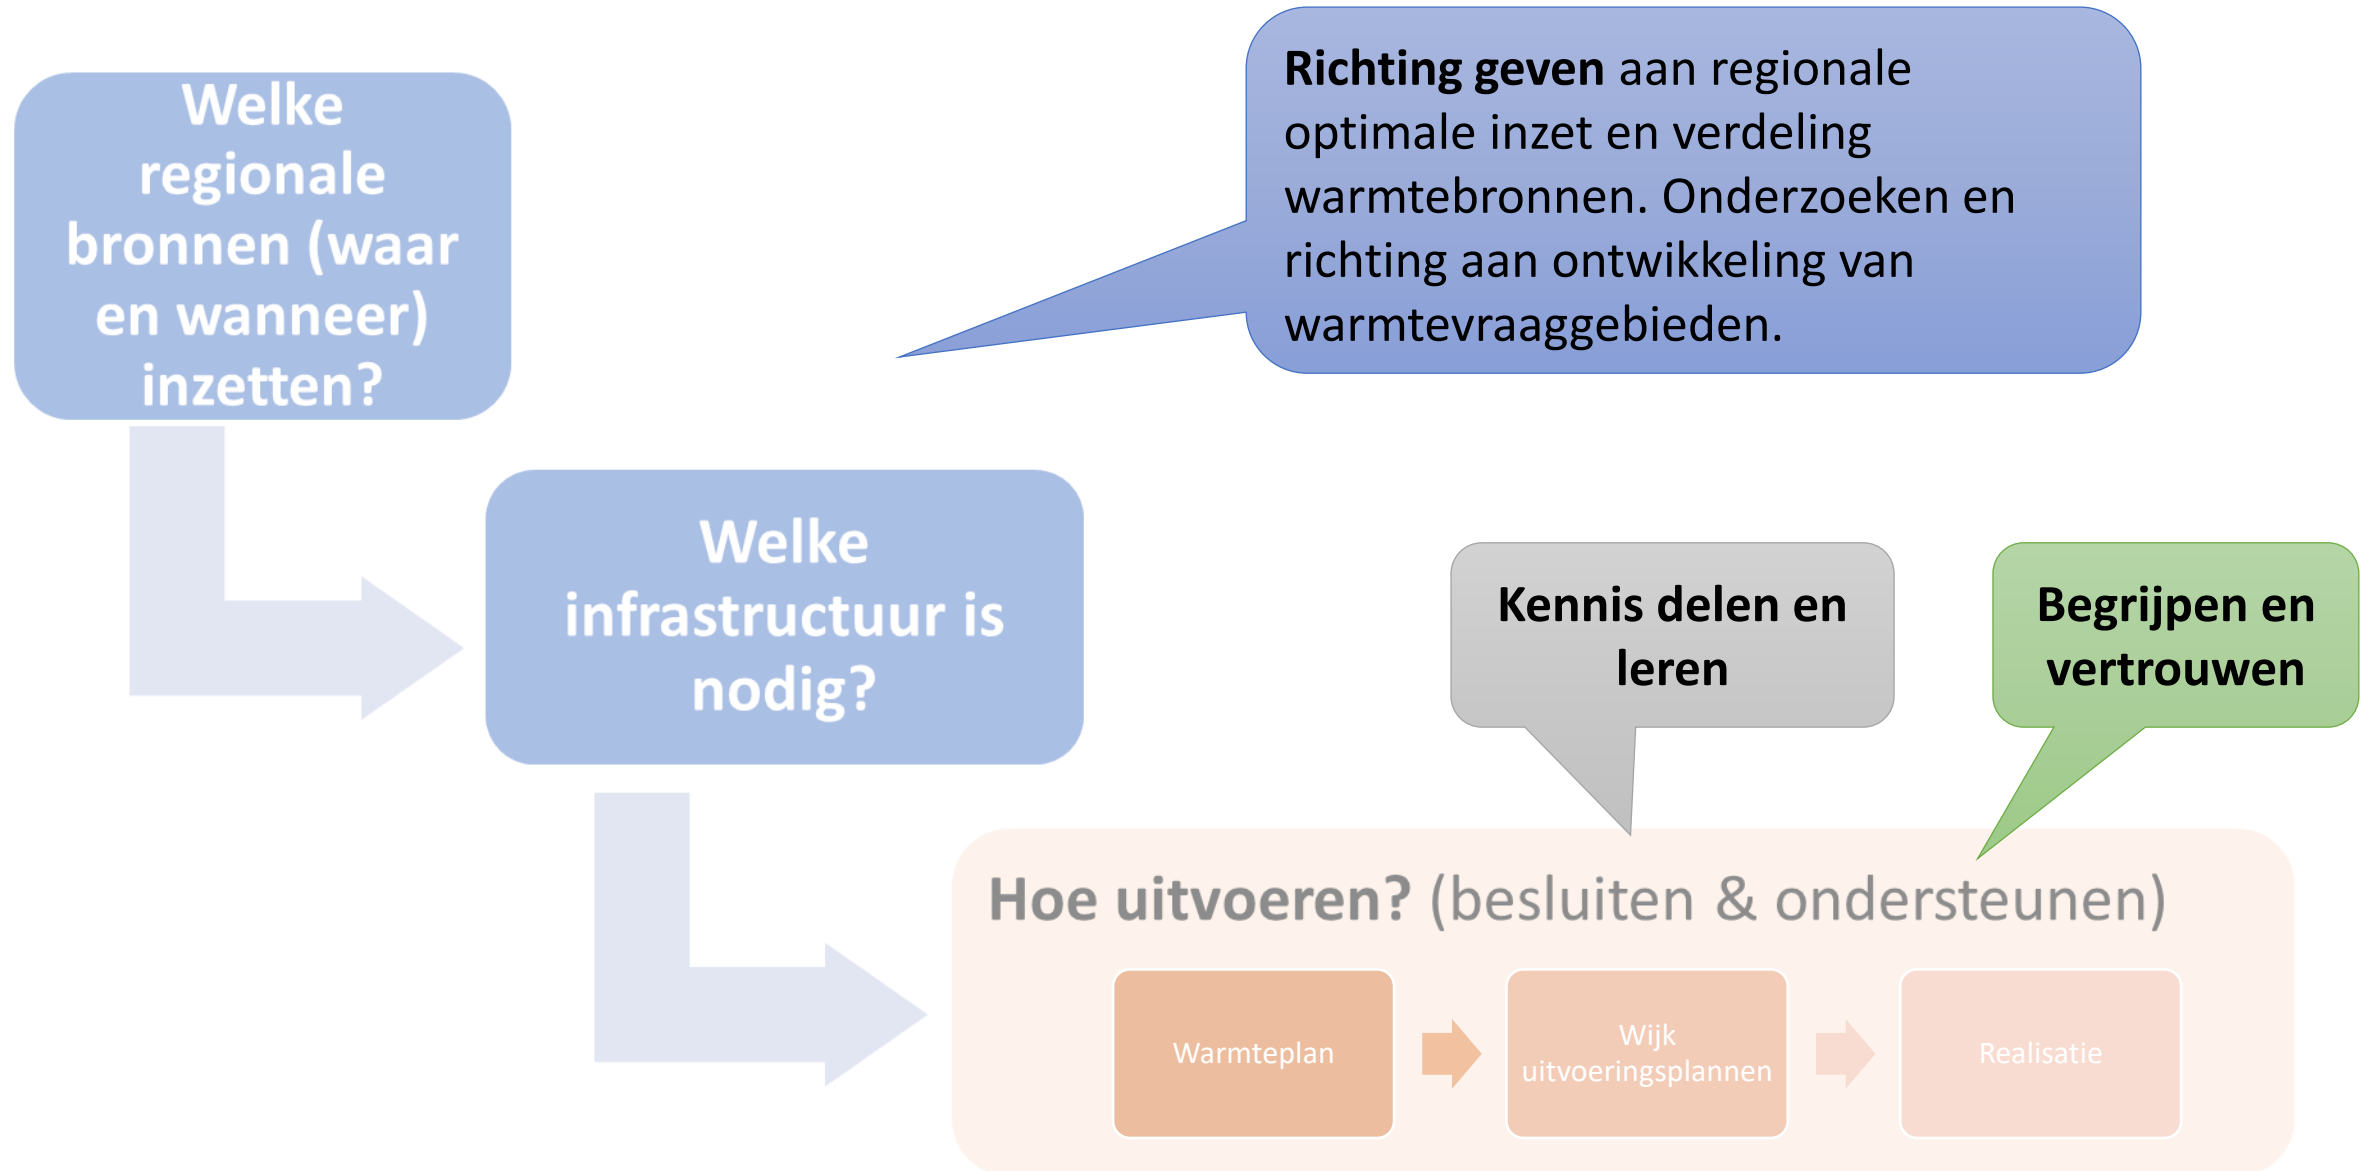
Welke regionale bronnen (waar en wanneer) inzetten?

**Richting geven** aan regionale optimale inzet en verdeling warmtebronnen. Onderzoeken en richting aan ontwikkeling van warmtevraaggebieden.

Welke infrastructuur is nodig?

Kennis delen en leren

Begrijpen en vertrouwen

Hoe uitvoeren? (besluiten & ondersteunen)

Warmteplan

Wijk uitvoeringsplannen

Realisatie